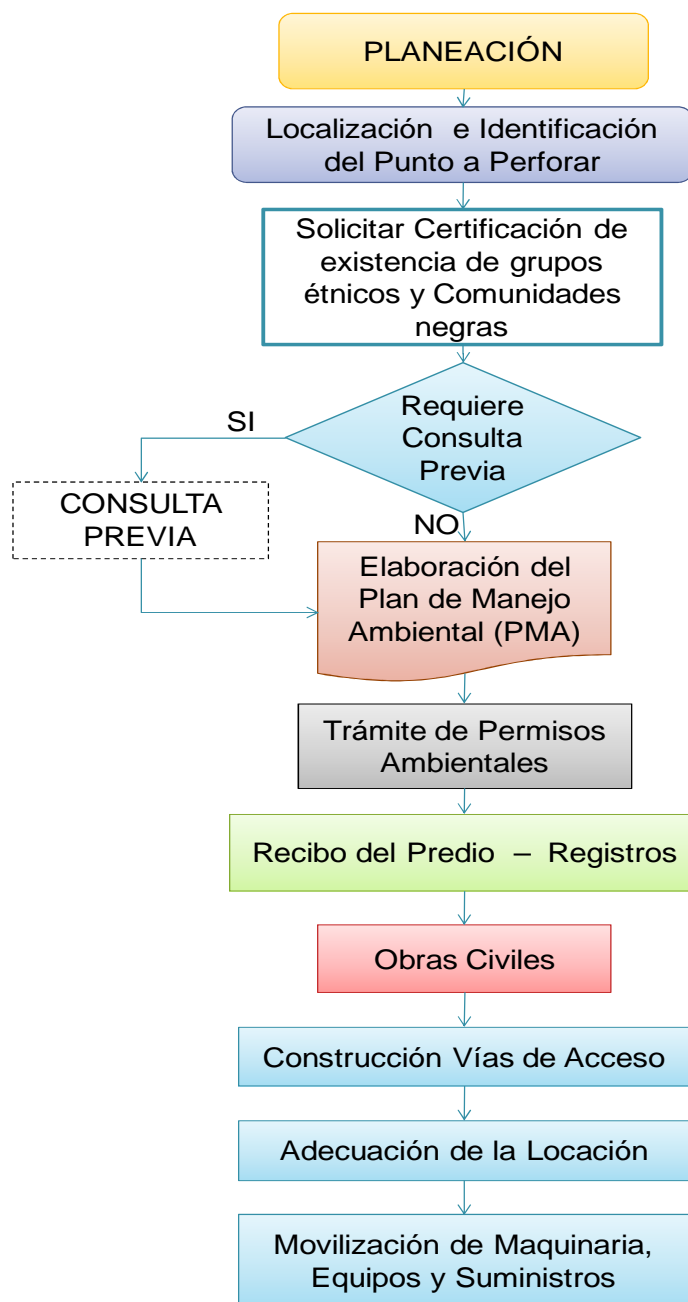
PLANEACIÓN

Localización e Identificación del Punto a Perforar

Solicitar Certificación de existencia de grupos étnicos y Comunidades negras

SI

Requiere Consulta Previa

CONSULTA PREVIA

NO

Elaboración del Plan de Manejo Ambiental (PMA)

Trámite de Permisos Ambientales

Recibo del Predio – Registros

Obras Civiles

Construcción Vías de Acceso

Adecuación de la Locación

Movilización de Maquinaria, Equipos y Suministros